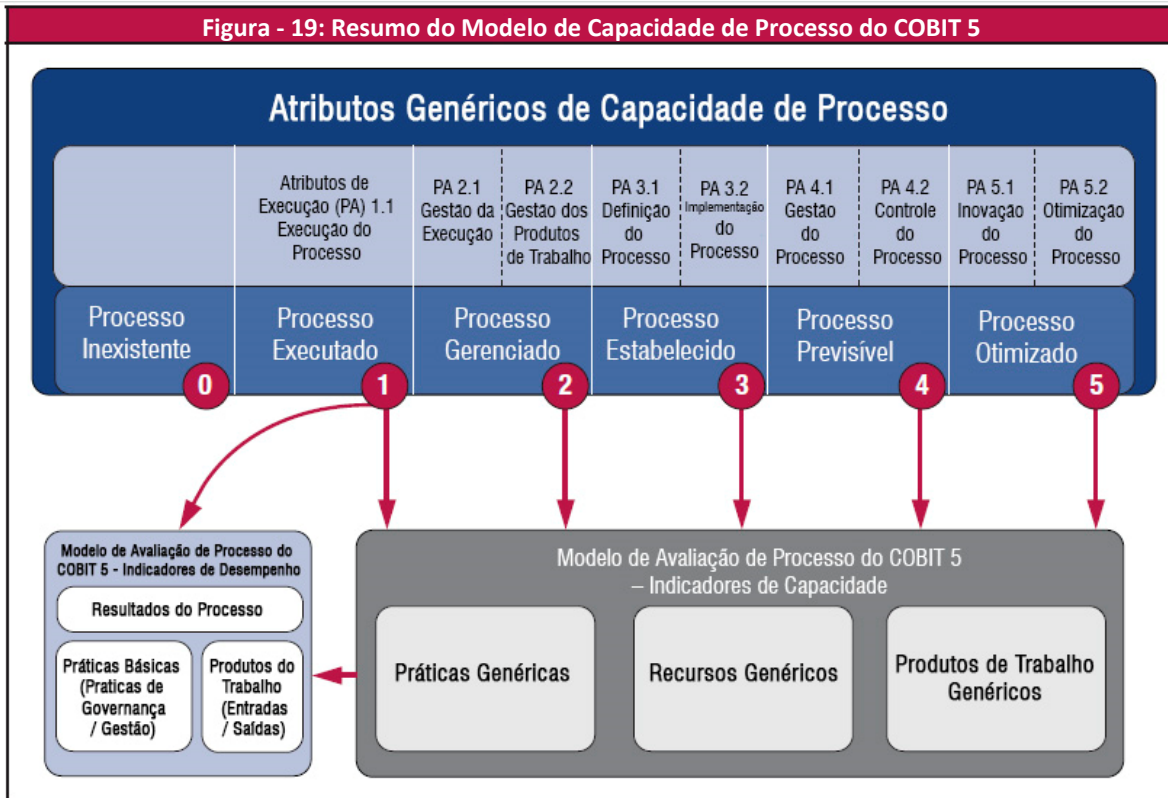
Figura - 19: Resumo do Modelo de Capacidade de Processo do COBIT 5

Atributos Genéricos de Capacidade de Processo

Atributos de Execução (PA) 1.1 Execução do Processo

PA 2.1 Gestao da Execução

PA 2.2 Gestao dos Produtos de Trabalho

PA 3.1 Definição do Processo

PA 3.2 Implementação do Processo

PA 4.1 Gestao do Processo

PA 4.2 Controle do Processo

PA 5.1 Inovação do Processo

PA 5.2 Otimização do Processo

Processo Inexistente 0

Processo Executado 1

Processo Gerenciado 2

Processo Estabelecido 3

Processo Previsível 4

Processo Otimizado 5

Modelo de Avaliação de Processo do COBIT 5 - Indicadores de Desempenho

Resultados do Processo

Práticas Básicas (Praticas de Governança / Gestão)

Produtos do Trabalho (Entradas / Saídas)

Modelo de Avaliação de Processo do COBIT 5 – Indicadores de Capacidade

Práticas Genéricas

Recursos Genéricos

Produtos de Trabalho Genéricos